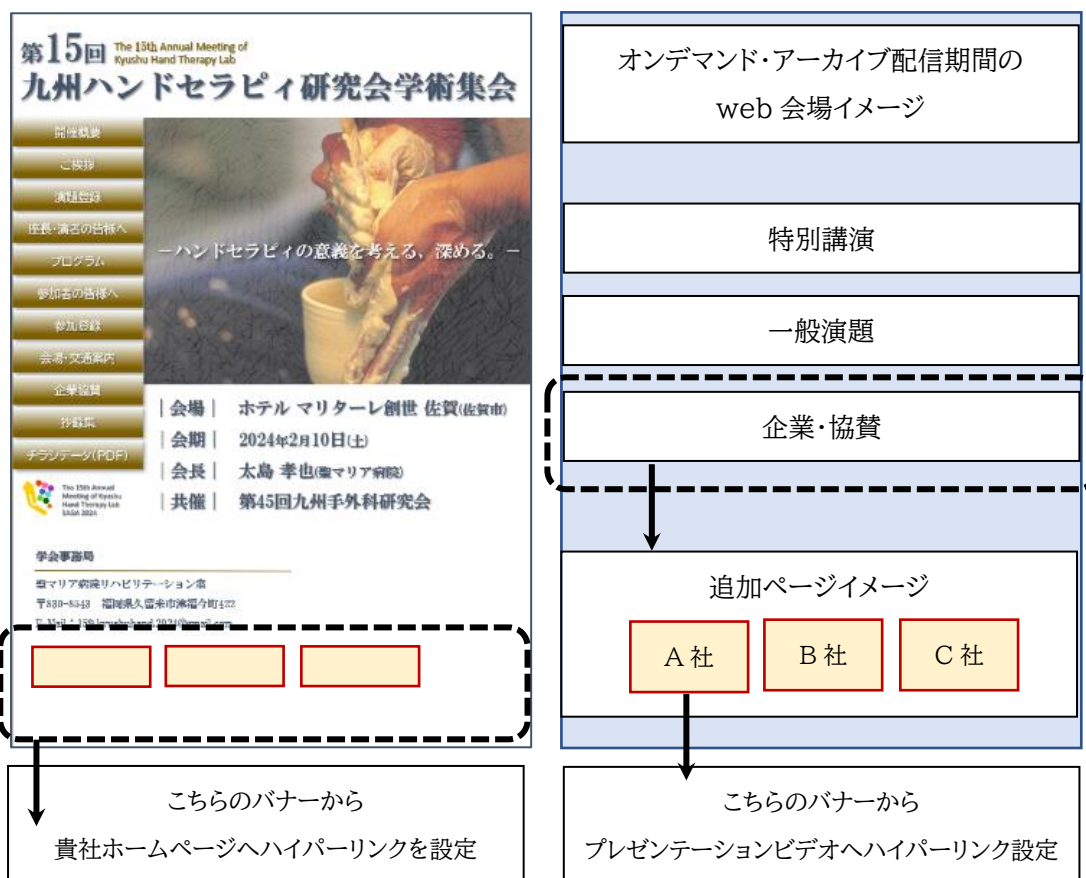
第15回 The 15th Annual Meeting of Kyushu Hand Therapy Lab
九州ハンドセラピィ研究会学術集会

開催概要
ご挨拶
演題登録
座長・演者の皆様へ
プログラム
参加者の皆様へ
参加登録
会場・交通案内
企業協賛
抄録集
チラシデータ(PDF)

―ハンドセラピィの意義を考える、深める。―

| 会場 | ホテル マリターレ創世 佐賀(佐賀市)
| 会期 | 2024年2月10日(土)
| 会長 | 太島 孝也(聖マリア病院)
| 共催 | 第45回九州手外科研究会

The 15th Annual Meeting of Kyushu Hand Therapy Lab SAGA 2024

学会事務局
聖マリア病院リハビリテーション室
〒830-8543 福岡県久留米市津福今町422
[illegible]

こちらのバナーから
貴社ホームページへハイパーリンクを設定

オンデマンド・アーカイブ配信期間の
web 会場イメージ

特別講演

一般演題

企業・協賛

追加ページイメージ

A 社

B 社

C 社

こちらのバナーから
プレゼンテーションビデオへハイパーリンク設定